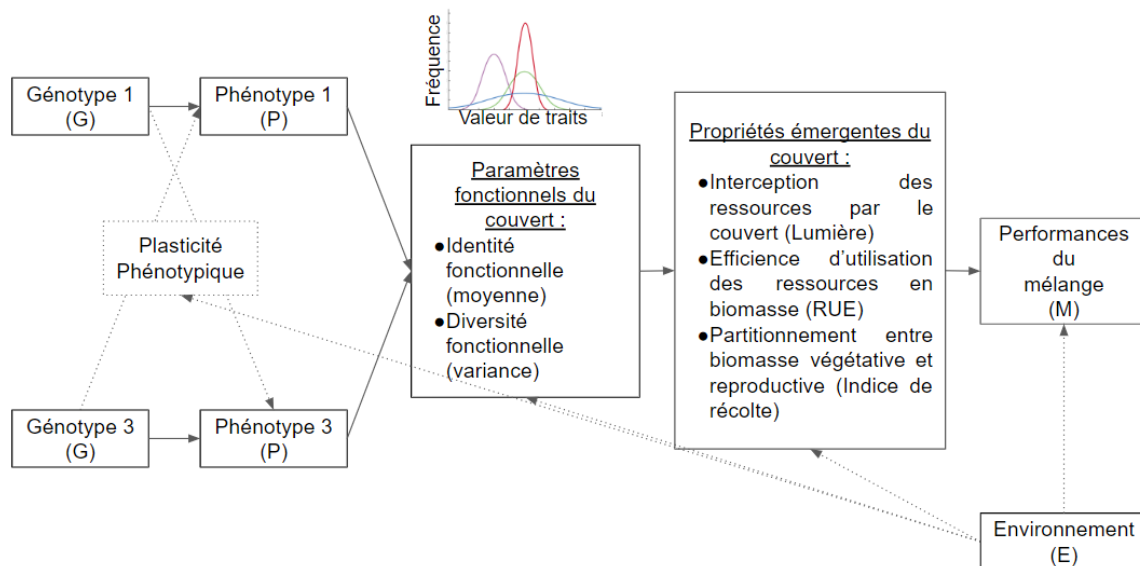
Génotype 1
(G)

Phénotype 1
(P)

Fréquence

Valeur de traits

Plasticité Phénotypique

Paramètres fonctionnels du couvert :
●Identité fonctionnelle (moyenne)
●Diversité fonctionnelle (variance)

Propriétés émergentes du couvert :
●Interception des ressources par le couvert (Lumière)
●Efficience d'utilisation des ressources en biomasse (RUE)
●Partitionnement entre biomasse végétative et reproductive (Indice de récolte)

Performances du mélange
(M)

Génotype 3
(G)

Phénotype 3
(P)

Environnement
(E)